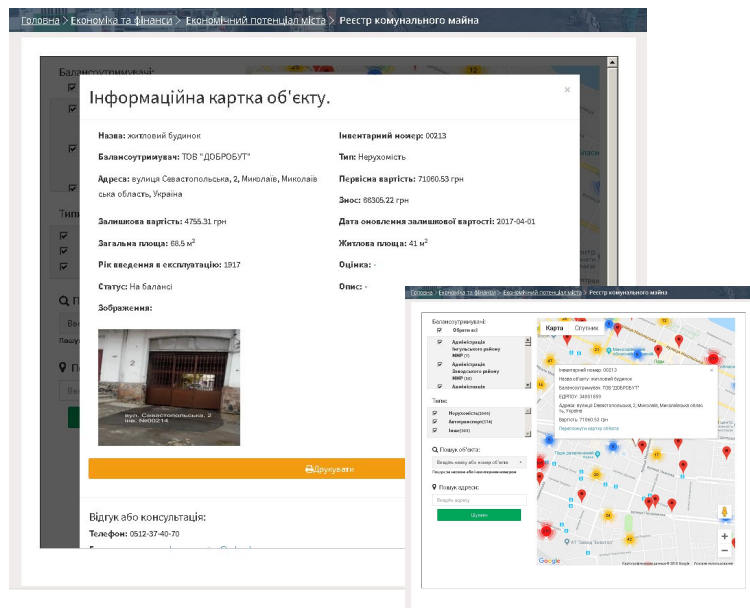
Головна > Економіка та фінанси > Економічний потенціал міста > Реєстр комунального майна

Балансоутримувач:

Інформаційна картка об'єкту.

×

Назва: житловий будинок

Балансоутримувач: ТОВ "ДОБРОБУТ"

Адреса: вулиця Севастопольська, 2, Миколаїв, Миколаївська область, Україна

Залишкова вартість: 4755.31 грн

Загальна площа: 68.5 м$^2$

Рік введення в експлуатацію: 1917

Статус: На балансі

Зображення:

вул. Севастопольська, 2 інв. №00214

Інвентарний номер: 00213

Тип: Нерухомість

Первісна вартість: 71060.53 грн

Знос: 66305.22 грн

Дата оновлення залишкової вартості: 2017-04-01

Житлова площа: 41 м$^2$

Оцінка: -

Опис: -

Друкувати

Відгук або консультація:

Телефон: 0512-37-40-70

Головна > Економіка та фінанси > Економічний потенціал міста > Реєстр комунального майна

Балансоутримувач:

Обрати всі

Адміністрація Інгульського району ММР

Адміністрація Заводського району ММР

Адміністрація

Типи:

Нерухомість

Автотранспорт

Інше

Пошук об'єкта:

Введіть назву або номер об'єкта

Пошук адреси:

Введіть адресу

Шукати

Карта Супутник

Інвентарний номер: 00213

Назва об'єкту: житловий будинок

Балансоутримувач: ТОВ "ДОБРОБУТ"

ЄДРПОУ: 34951559

Адреса: вулиця Севастопольська, 2, Миколаїв, Миколаївська область, Україна

Вартість: 71060.53 грн

Переглянути картку об'єкта

Google